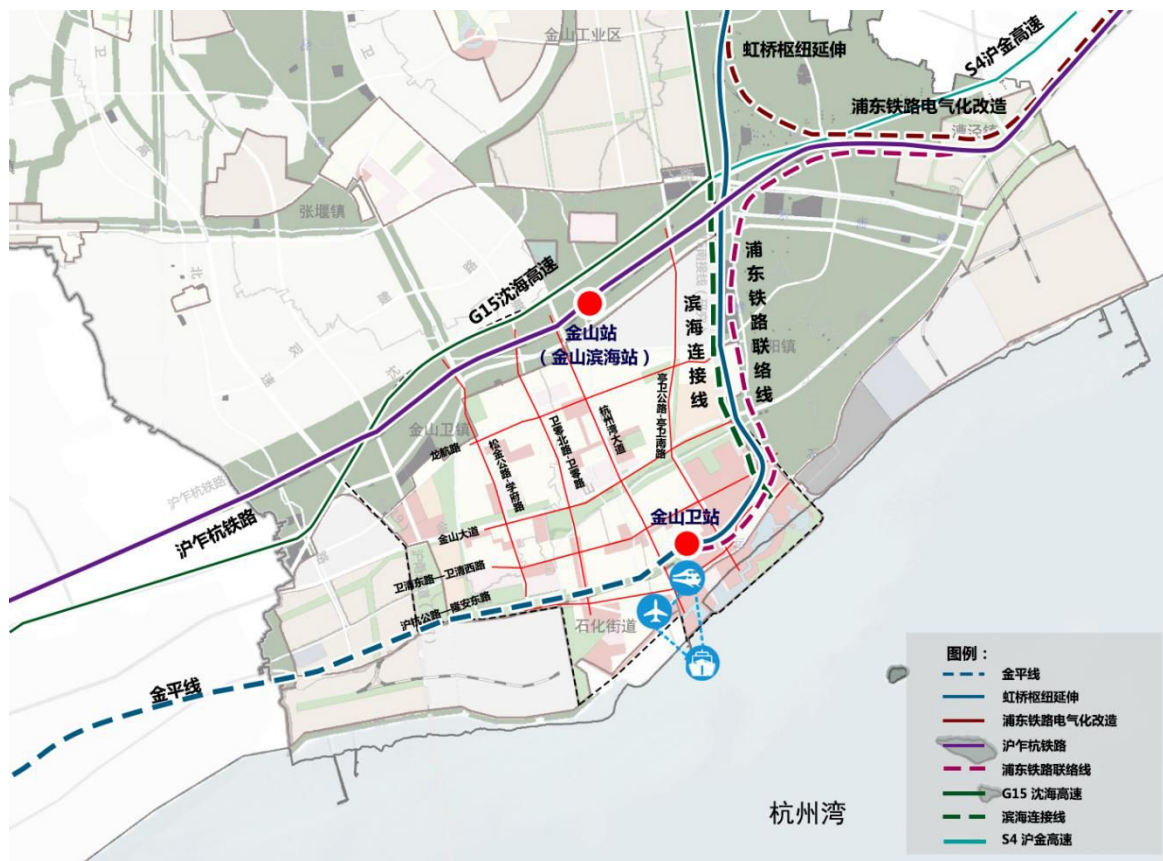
金山工业区
虹桥枢纽延伸
S4沪金高速
浦东铁路电气化改造
张堰镇
G15沈海高速
金山站
（金山滨海站）
滨海连接线
浦东铁路联络线
亭卫公路-亭卫南路
杭州湾大道
卫零北路-卫零路
松金公路-学府路
龙航路
金山卫镇
沪乍杭铁路
金山卫站
金山大道
卫清东路-卫清西路
沪杭公路-板安东路
石化街道
金平线
杭州湾

图例：
金平线
虹桥枢纽延伸
浦东铁路电气化改造
沪乍杭铁路
浦东铁路联络线
G15 沈海高速
滨海连接线
S4 沪金高速